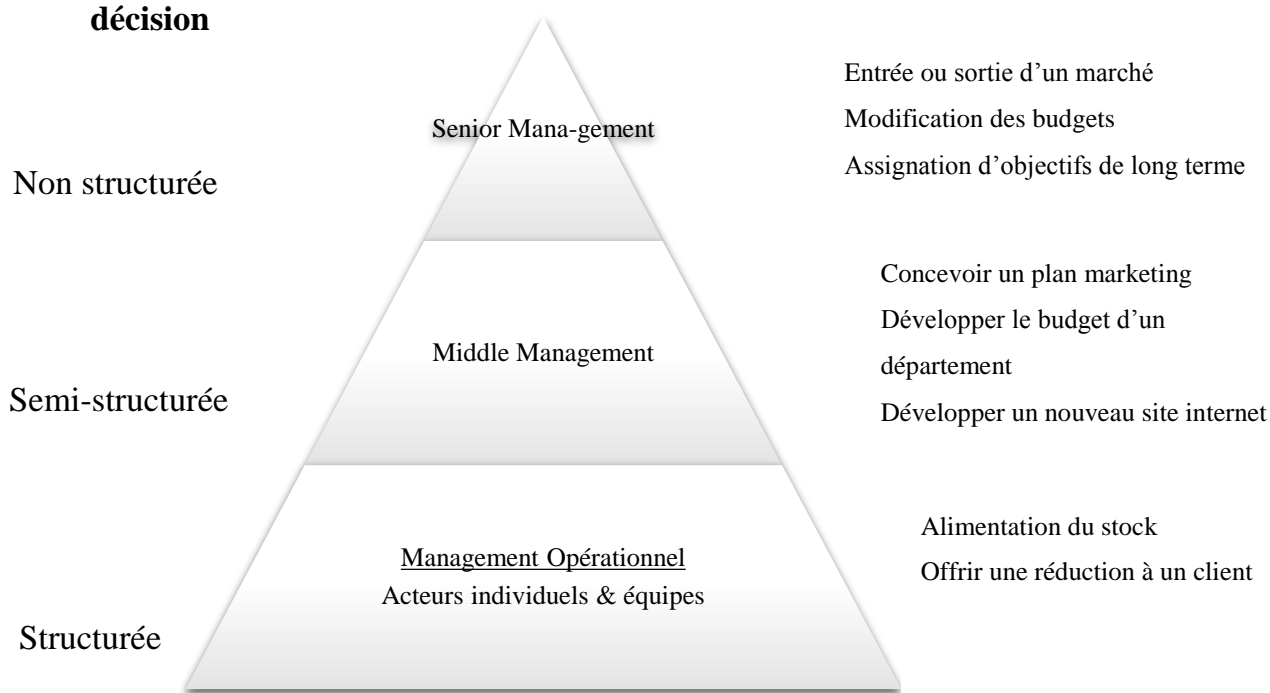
décision

Senior Mana-gement

Entrée ou sortie d'un marché
Modification des budgets
Assignation d'objectifs de long terme

Non structurée

Middle Management

Concevoir un plan marketing
Développer le budget d'un département
Développer un nouveau site internet

Semi-structurée

Management Opérationnel
Acteurs individuels & équipes

Alimentation du stock
Offrir une réduction à un client

Structurée